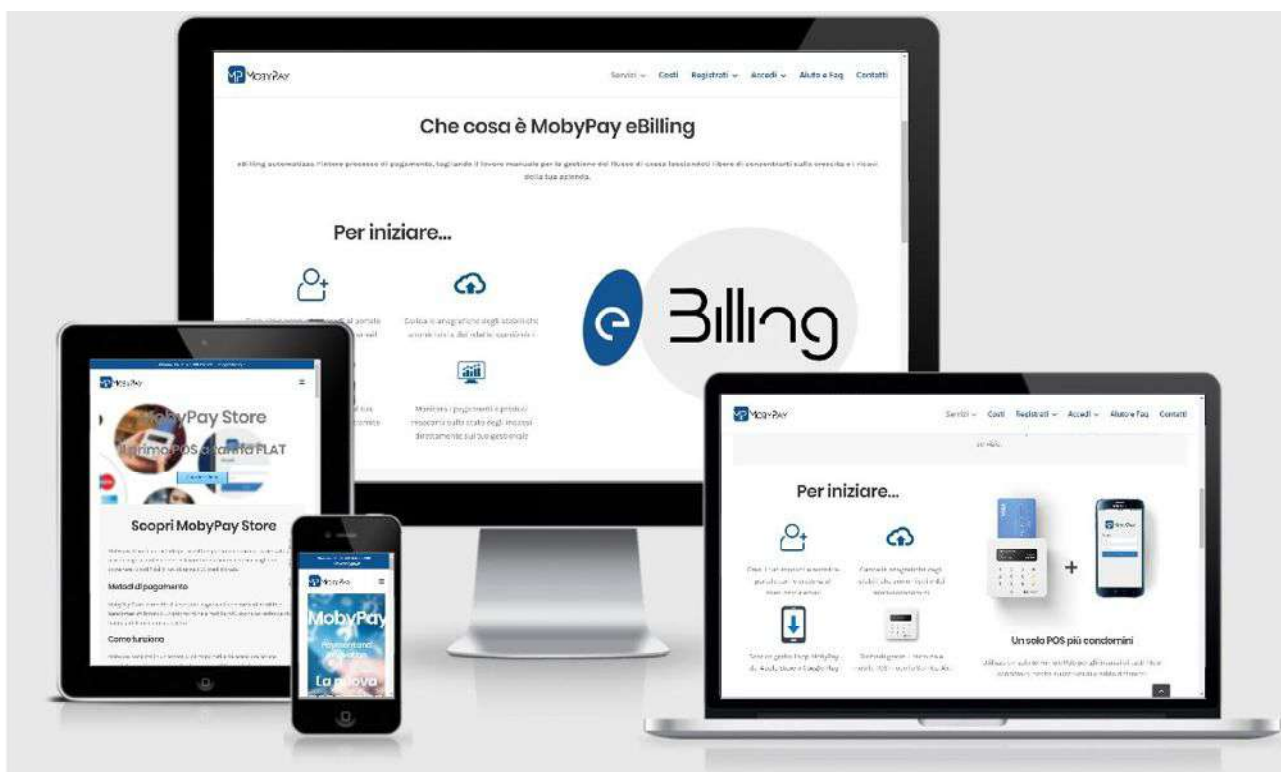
MobyPay

Servizi Costi Registrati Accedi Aiuto e Faq Contatti

Che cosa è MobyPay eBilling

eBilling automatizza l'intero processo di pagamento, togliendo il lavoro manuale per la gestione del flusso di cassa lasciandoti libero di concentrarti sulla crescita e i ricavi della tua azienda.

Per iniziare...

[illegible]

Carica le anagrafiche degli stabili che amministri e dei relativi condomini

Monitora i pagamenti e produci resoconti sullo stato degli incassi direttamente sul tuo gestionale

eBilling

MobyPay

MobyPay Store

Il primo POS a tariffa FLAT

Scopri MobyPay Store

Metodi di pagamento

Come funziona

MobyPay

MobyPay

La nuova

MobyPay

Servizi Costi Registrati Accedi Aiuto e Faq Contatti

Per iniziare...

Un solo POS più condomini